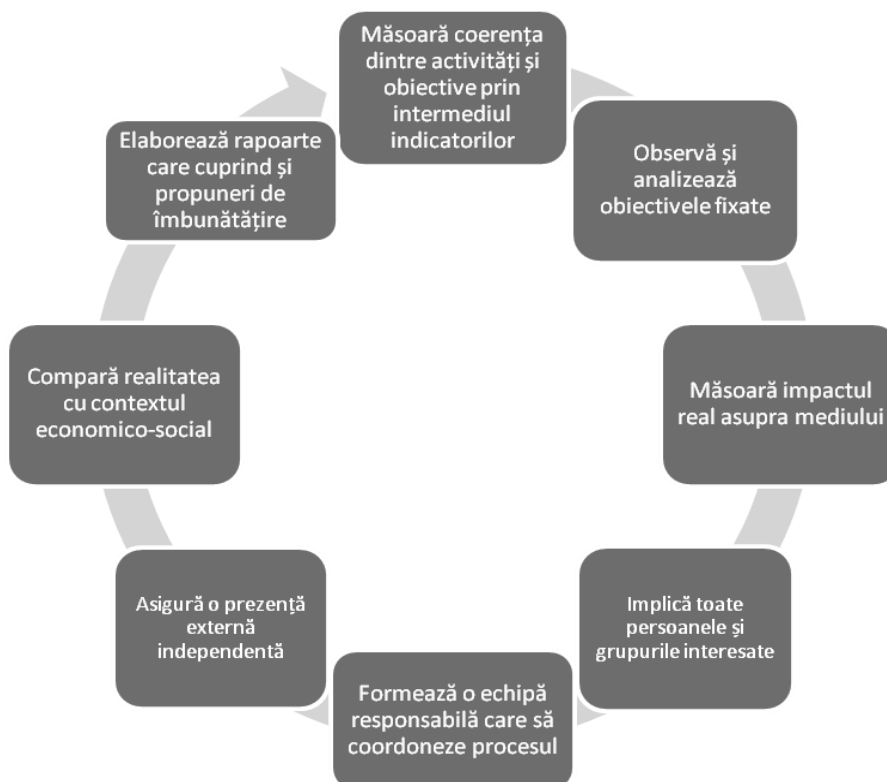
Măsoară coerența dintre activități și obiective prin intermediul indicatorilor

Observă și analizează obiectivele fixate

Măsoară impactul real asupra mediului

Implică toate persoanele și grupurile interesate

Formează o echipă responsabilă care să coordoneze procesul

Asigură o prezență externă independentă

Compară realitatea cu contextul economico-social

Elaborează rapoarte care cuprind și propuneri de îmbunătățire